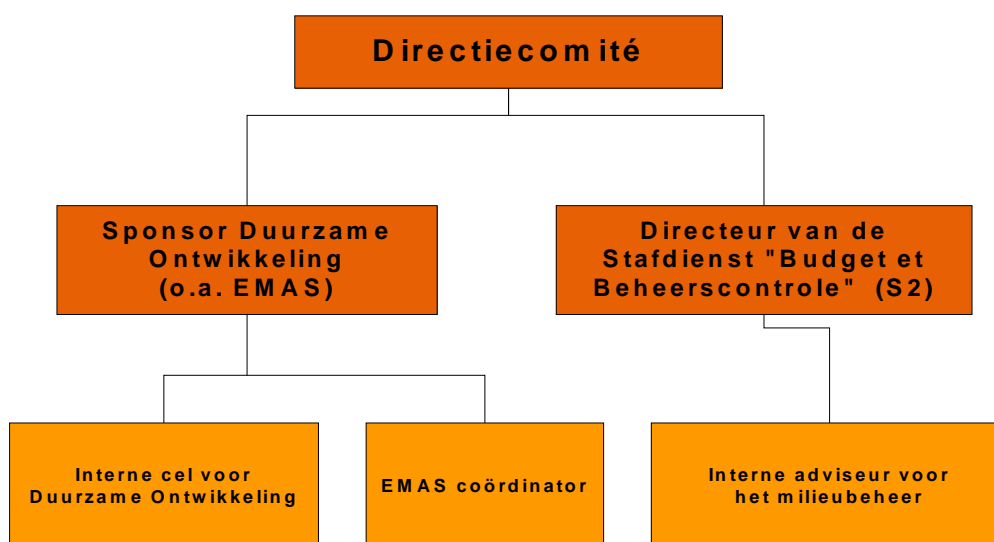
Directiecomité

Sponsor Duurzame Ontwikkeling (o.a. EMAS)

Directeur van de Stafdienst "Budget et Beheerscontrole" (S2)

Interne cel voor Duurzame Ontwikkeling

EMAS coördinator

Interne adviseur voor het milieubeheer